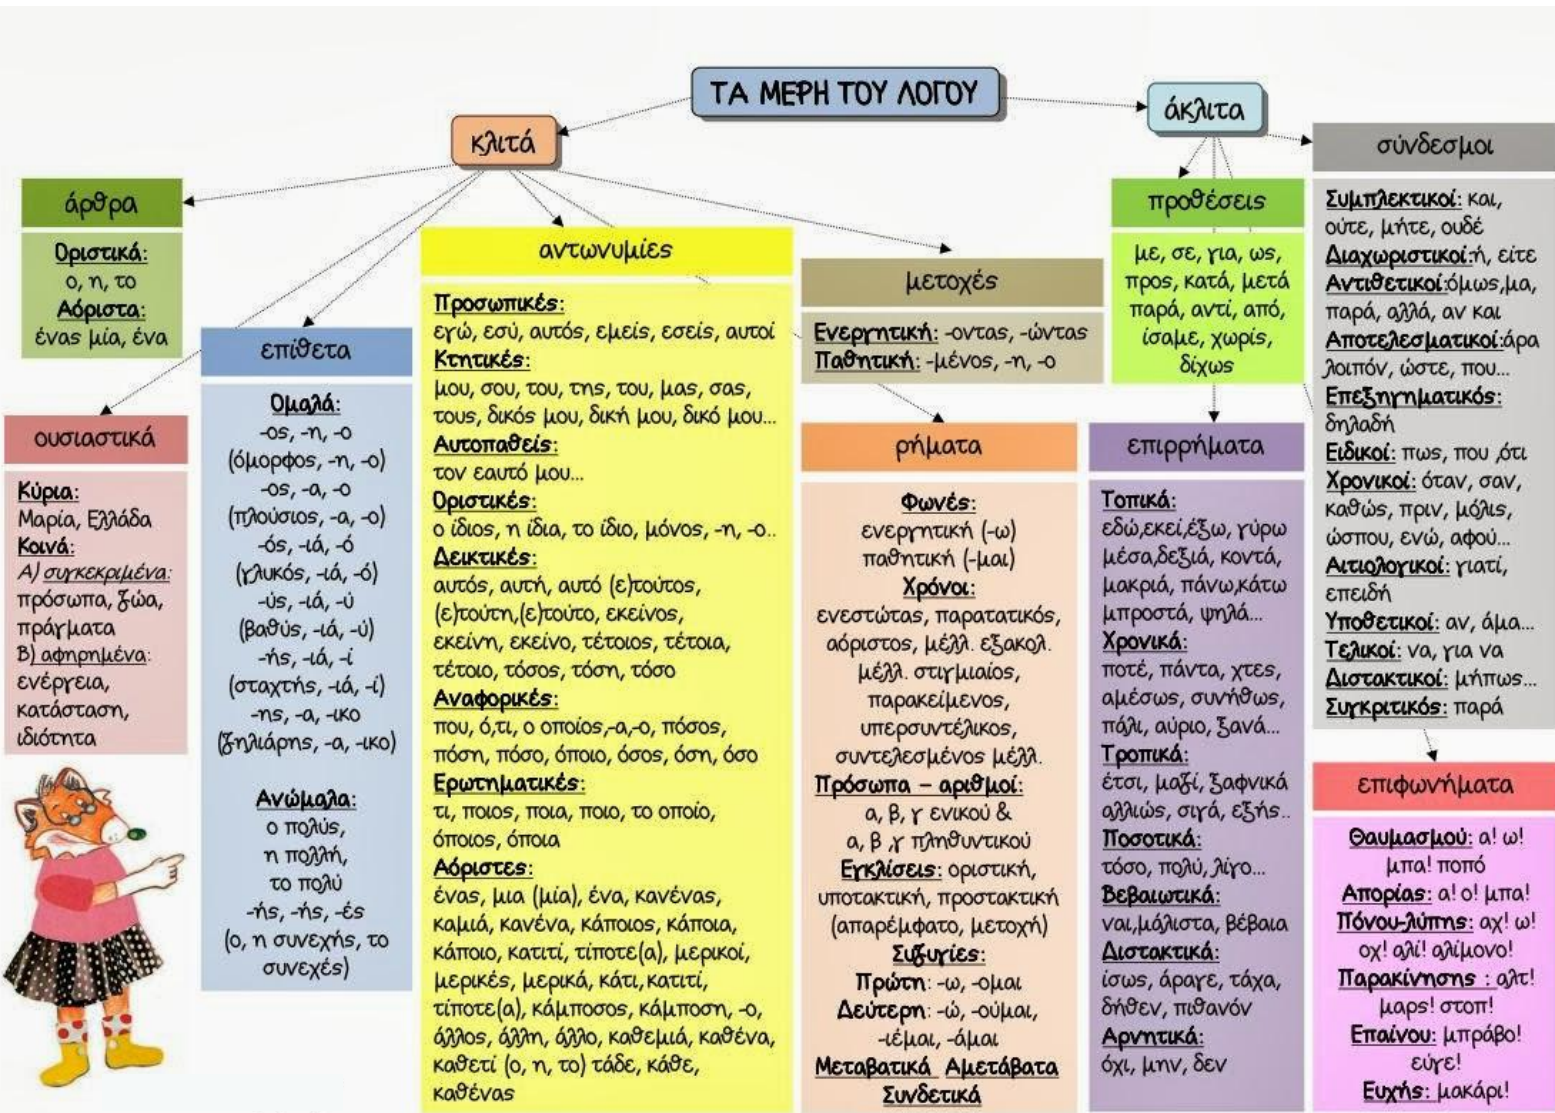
ΤΑ ΜΕΡΗ ΤΟΥ ΛΟΓΟΥ

κλιτά

άκλιτα

άρθρα

Οριστικά:
ο, η, το
Αόριστα:
ένας μία, ένα

ουσιαστικά

Κύρια:
Μαρία, Ελλάδα
Κοινά:
Α) συγκεκριμένα:
πρόσωπα, ζώα, πράγματα
Β) αφηρημένα:
ενέργεια, κατάσταση, ιδιότητα

επίθετα

Ομαλά:
-ος, -η, -ο
(όμορφος, -η, -ο)
-ος, -α, -ο
(πλούσιος, -α, -ο)
-ός, -ιά, -ό
(γλυκός, -ιά, -ό)
-ύς, -ιά, -ύ
(βαθύς, -ιά, -ύ)
-ής, -ιά, -ί
(σταχτής, -ιά, -ί)
-ης, -α, -ικο
(ζηλιάρης, -α, -ικο)

Ανώμαλα:
ο πολύς,
η πολλή,
το πολύ
-ής, -ής, -ές
(ο, η συνεχής, το συνεχές)

αντωνυμίες

Προσωπικές:
εγώ, εσύ, αυτός, εμείς, εσείς, αυτοί
Κτητικές:
μου, σου, του, της, του, μας, σας, τους, δικός μου, δική μου, δικό μου...
Αυτοπαθείς:
τον εαυτό μου...
Οριστικές:
ο ίδιος, η ίδια, το ίδιο, μόνος, -η, -ο..
Δεικτικές:
αυτός, αυτή, αυτό (ε)τούτος, (ε)τούτη,(ε)τούτο, εκείνος, εκείνη, εκείνο, τέτοιος, τέτοια, τέτοιο, τόσος, τόση, τόσο
Αναφορικές:
που, ό,τι, ο οποίος,-α,-ο, πόσος, πόση, πόσο, όποιο, όσος, όση, όσο
Ερωτηματικές:
τι, ποιος, ποια, ποιο, το οποίο, όποιος, όποια
Αόριστες:
ένας, μια (μία), ένα, κανένας, καμιά, κανένα, κάποιος, κάποια, κάποιο, κατιτί, τίποτε(α), μερικοί, μερικές, μερικά, κάτι, κατιτί, τίποτε(α), κάμποσος, κάμποση, -ο, άλλος, άλλη, άλλο, καθεμιά, καθένα, καθετί (ο, η, το) τάδε, κάθε, καθένας

μετοχές

Ενεργητική: -οντας, -ώντας
Παθητική: -μένος, -η, -ο

ρήματα

Φωνές:
ενεργητική (-ω)
παθητική (-μαι)
Χρόνοι:
ενεστώτας, παρατατικός, αόριστος, μέλλ. εξακολ.
μέλλ. στιγμιαίος, παρακείμενος, υπερσυντέλικος, συντελεσμένος μέλλ.
Πρόσωπα – αριθμοί:
α, β, γ ενικού &
α, β ,γ πληθυντικού
Εγκλίσεις: οριστική, υποτακτική, προστακτική (απαρέμφατο, μετοχή)
Συζυγίες:
Πρώτη: -ω, -ομαι
Δεύτερη: -ώ, -ούμαι, -ιέμαι, -άμαι
Μεταβατικά Αμετάβατα
Συνδετικά

προθέσεις

με, σε, για, ως, προς, κατά, μετά παρά, αντί, από, ίσαμε, χωρίς, δίχως

επιρρήματα

Τοπικά:
εδώ,εκεί,έξω, γύρω μέσα,δεξιά, κοντά, μακριά, πάνω,κάτω μπροστά, ψηλά...
Χρονικά:
ποτέ, πάντα, χτες, αμέσως, συνήθως, πάλι, αύριο, ξανά...
Τροπικά:
έτσι, μαζί, ξαφνικά αλλιώς, σιγά, εξής..
Ποσοτικά:
τόσο, πολύ, λίγο...
Βεβαιωτικά:
ναι,μάλιστα, βέβαια
Διστακτικά:
ίσως, άραγε, τάχα, δήθεν, πιθανόν
Αρνητικά:
όχι, μην, δεν

σύνδεσμοι

Συμπλεκτικοί: και, ούτε, μήτε, ουδέ
Διαχωριστικοί:ή, είτε
Αντιθετικοί:όμως,μα, παρά, αλλά, αν και
Αποτελεσματικοί:άρα λοιπόν, ώστε, που...
Επεξηγηματικός:
δηλαδή
Ειδικοί: πως, που ,ότι
Χρονικοί: όταν, σαν, καθώς, πριν, μόλις, ώσπου, ενώ, αφού...
Αιτιολογικοί: γιατί, επειδή
Υποθετικοί: αν, άμα...
Τελικοί: να, για να
Διστακτικοί: μήπως...
Συγκριτικός: παρά

επιφωνήματα

Θαυμασμού: α! ω! μπα! ποπό
Απορίας: α! ο! μπα!
Πόνου-λύπης: αχ! ω! οχ! αλί! αλίμονο!
Παρακίνησης : αλτ! μαρς! στοπ!
Επαίνου: μπράβο! εύγε!
Ευχής: μακάρι!